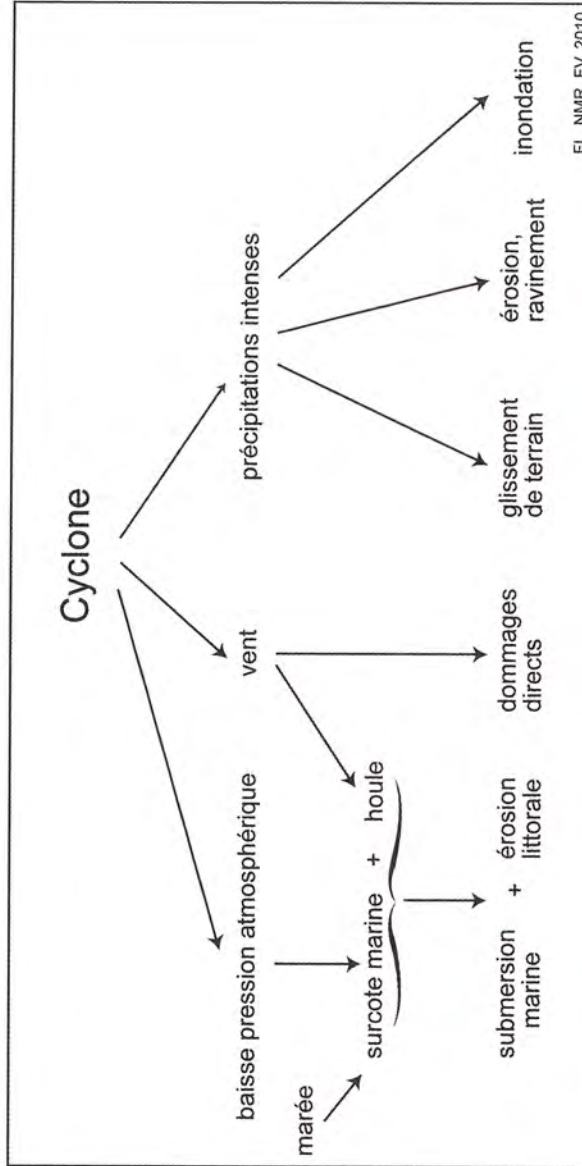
Cyclone

baisse pression atmosphérique

vent

précipitations intenses

marée

surcote marine + houle

submersion marine + érosion littorale

dommages directs

glissement de terrain

érosion, ravinement

inondation

FL NMB, FV 2010